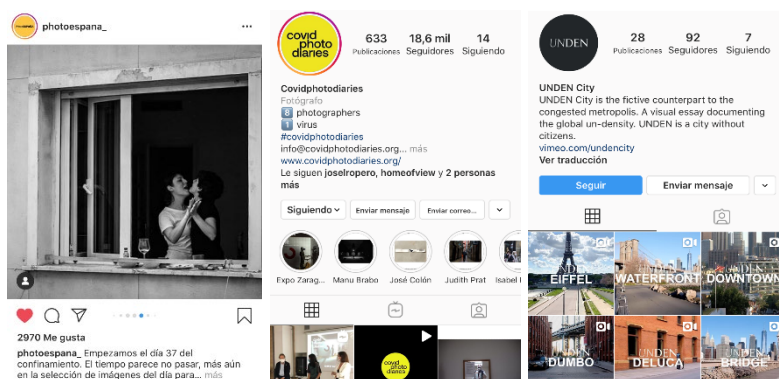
PHOTOESPAÑA photoespana_ ···

2970 Me gusta

photoespana_ Empezamos el día 37 del confinamiento. El tiempo parece no pasar, más aún en la selección de imágenes del día para...

covid photo diaries

633 Publicaciones
18,6 mil Seguidores
14 Siguiendo

Covidphotodiaries
Fotógrafo
8 photographers
1 virus
#covidphotodiaries
info@covidphotodiaries.org... más
www.covidphotodiaries.org/
Le siguen joselropero, homeofview y 2 personas más

Siguiendo
Enviar mensaje
Enviar correo...

Expo Zarag...
Manu Brabo
José Colón
Judith Prat
Isabel

covid photo diaries

UNDEN

28 Publicaciones
92 Seguidores
7 Siguiendo

UNDEN City
UNDEN City is the fictive counterpart to the congested metropolis. A visual essay documenting the global un-density. UNDEN is a city without citizens.
vimeo.com/undencity
Ver traducción

Seguir
Enviar mensaje

UNDEN EIFFEL
UNDEN WATERFRONT
UNDEN DOWNTOWN
UNDEN DUMBO
UNDEN DELUCA
UNDEN BRIDGE